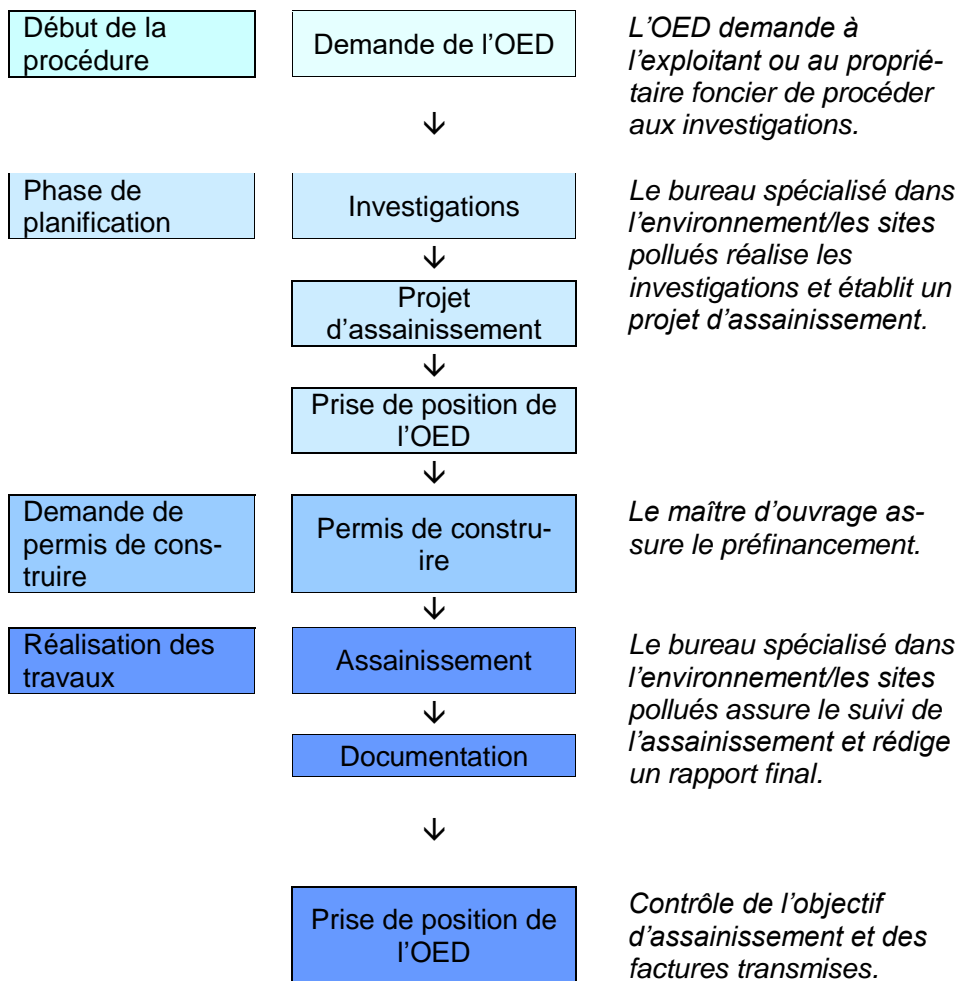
Début de la procédure

Demande de l'OED

L'OED demande à l'exploitant ou au propriétaire foncier de procéder aux investigations.

↓

Phase de planification

Investigations

Le bureau spécialisé dans l'environnement/les sites pollués réalise les investigations et établit un projet d'assainissement.

↓

Projet d'assainissement

↓

Prise de position de l'OED

↓

Demande de permis de construire

Permis de construire

Le maître d'ouvrage assure le préfinancement.

↓

Réalisation des travaux

Assainissement

Le bureau spécialisé dans l'environnement/les sites pollués assure le suivi de l'assainissement et rédige un rapport final.

↓

Documentation

↓

Prise de position de l'OED

Contrôle de l'objectif d'assainissement et des factures transmises.